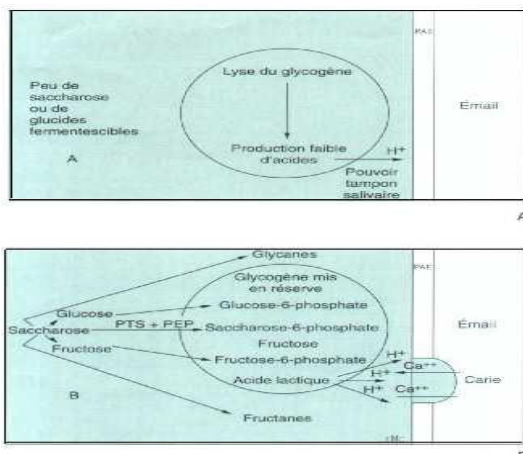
Peu de saccharose ou de glucides fermentescibles

A

Lyse du glycogène

Production faible d'acides

$H^+$

Pouvoir tampon salivaire

PAE

Email

A

Glycanes

Glycogène mis en réserve

Glucose

Glucose-6-phosphate

Saccharose

PTS + PEP

Saccharose-6-phosphate

Fructose

Fructose

Fructose-6-phosphate

$H^+$

$Ca^{++}$

Acide lactique

$H^+$

$H^+$

$Ca^{++}$

Carie

B

Fructanes

PAE

Email

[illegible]